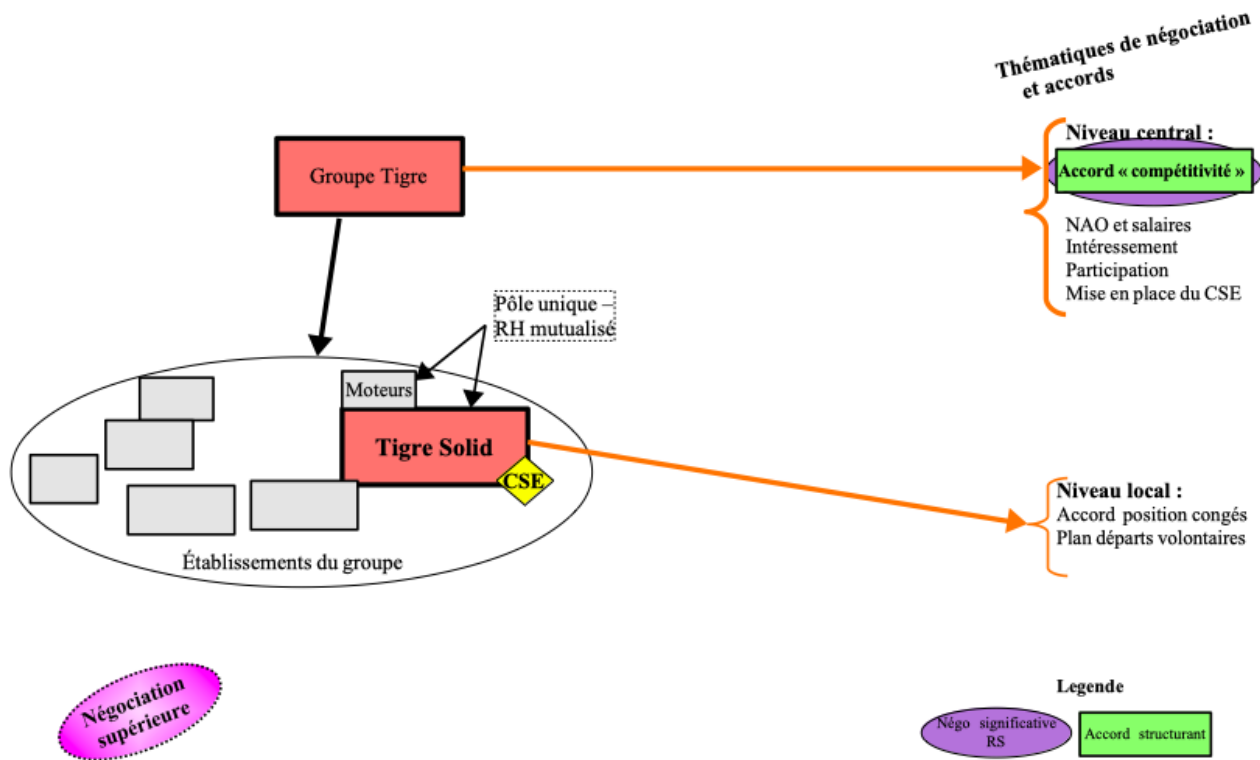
Thématiques de négociation et accords

Groupe Tigre

Niveau central :

Accord « compétitivité »

NAO et salaires
Intéressement
Participation
Mise en place du CSE

Pôle unique – RH mutualisé

Moteurs

Tigre Solid

CSE

Établissements du groupe

Niveau local :
Accord position congés
Plan départs volontaires

Négociation supérieure

Legende

Négo significative RS

Accord structurant